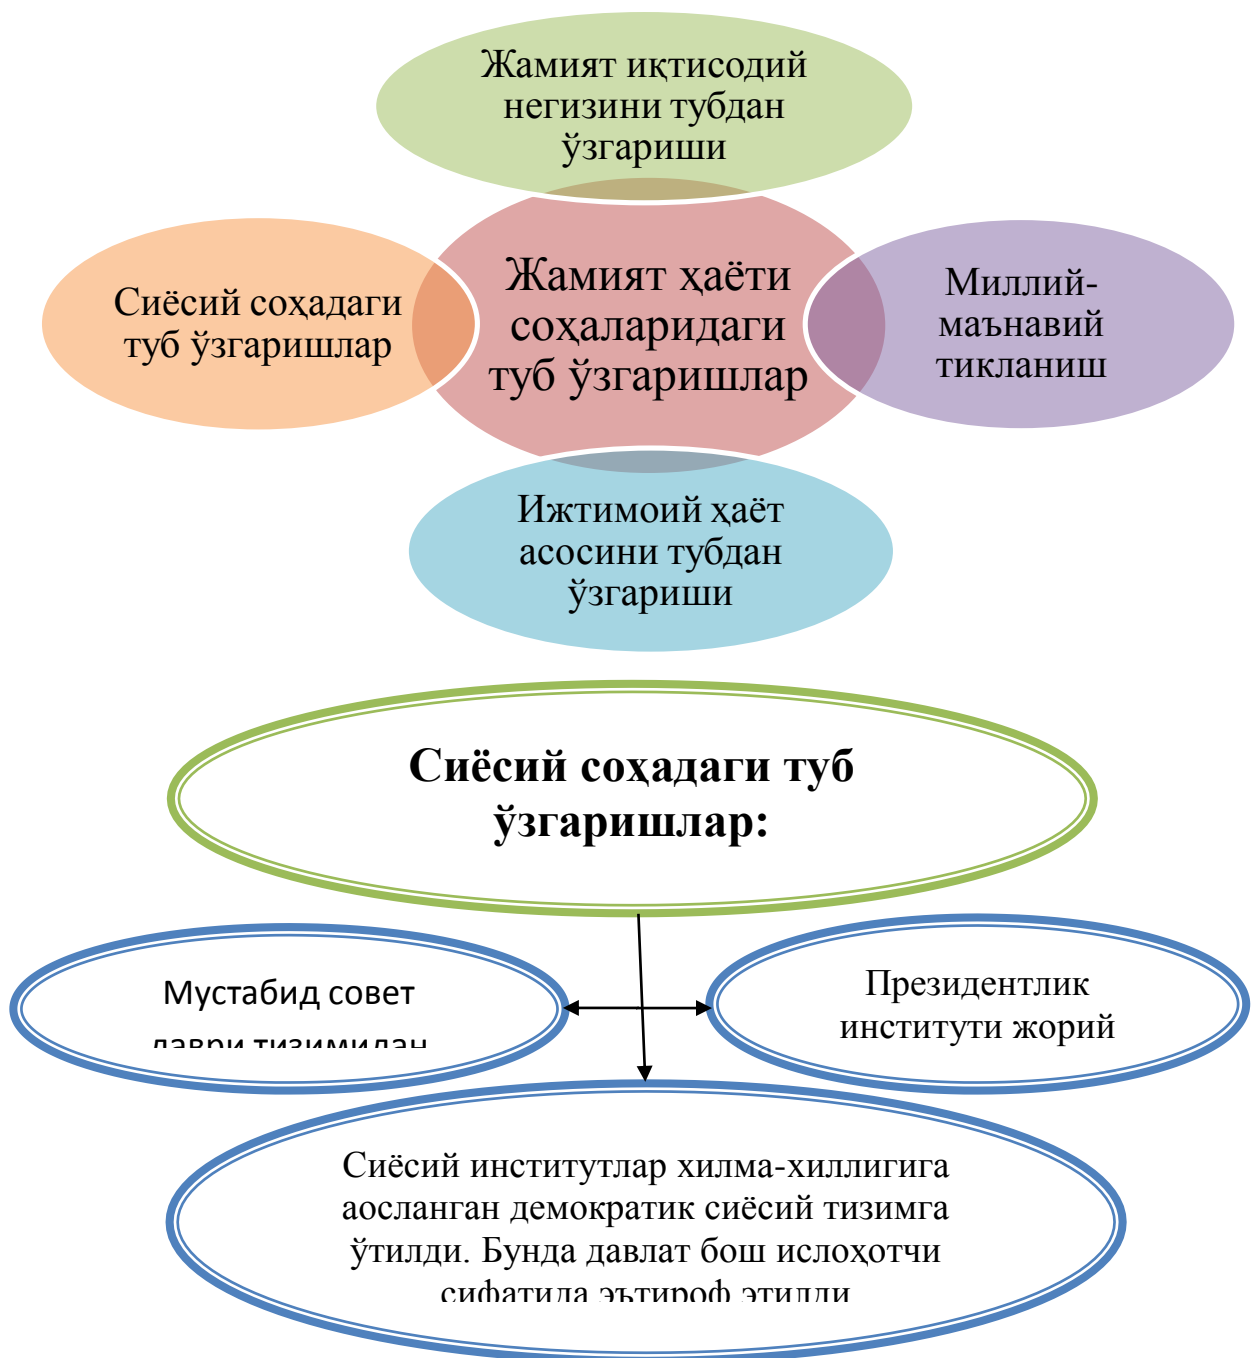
Жамият иқтисодий негизини тубдан ўзгариши

Сиёсий соҳадаги туб ўзгаришлар

Жамият ҳаёти соҳаларидаги туб ўзгаришлар

Миллий-маънавий тикланиш

Ижтимоий ҳаёт асосини тубдан ўзгариши

Сиёсий соҳадаги туб ўзгаришлар:

Мустабид совет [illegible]

Президентлик институти жорий

Сиёсий институтлар хилма-хиллигига аосланган демократик сиёсий тизимга ўтилди. Бунда давлат бош ислоҳотчи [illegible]